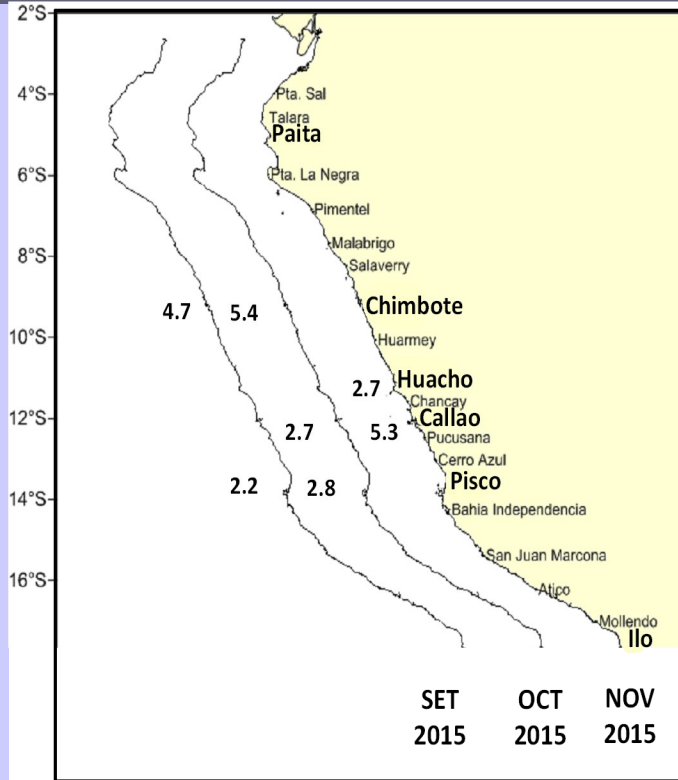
2°S
4°S
6°S
8°S
10°S
12°S
14°S
16°S

Pta. Sal
Talara
Paita
Pta. La Negra
Pimentel
Malabrigo
Salaverry
Chimbote
Huarmey
Huacho
Chancay
Callao
Pucusana
Cerro Azul
Pisco
Bahia Independencia
San Juan Marcona
Atico
Mollendo
Ilo

4.7
5.4
2.7
2.7
5.3
2.2
2.8

SET 2015
OCT 2015
NOV 2015